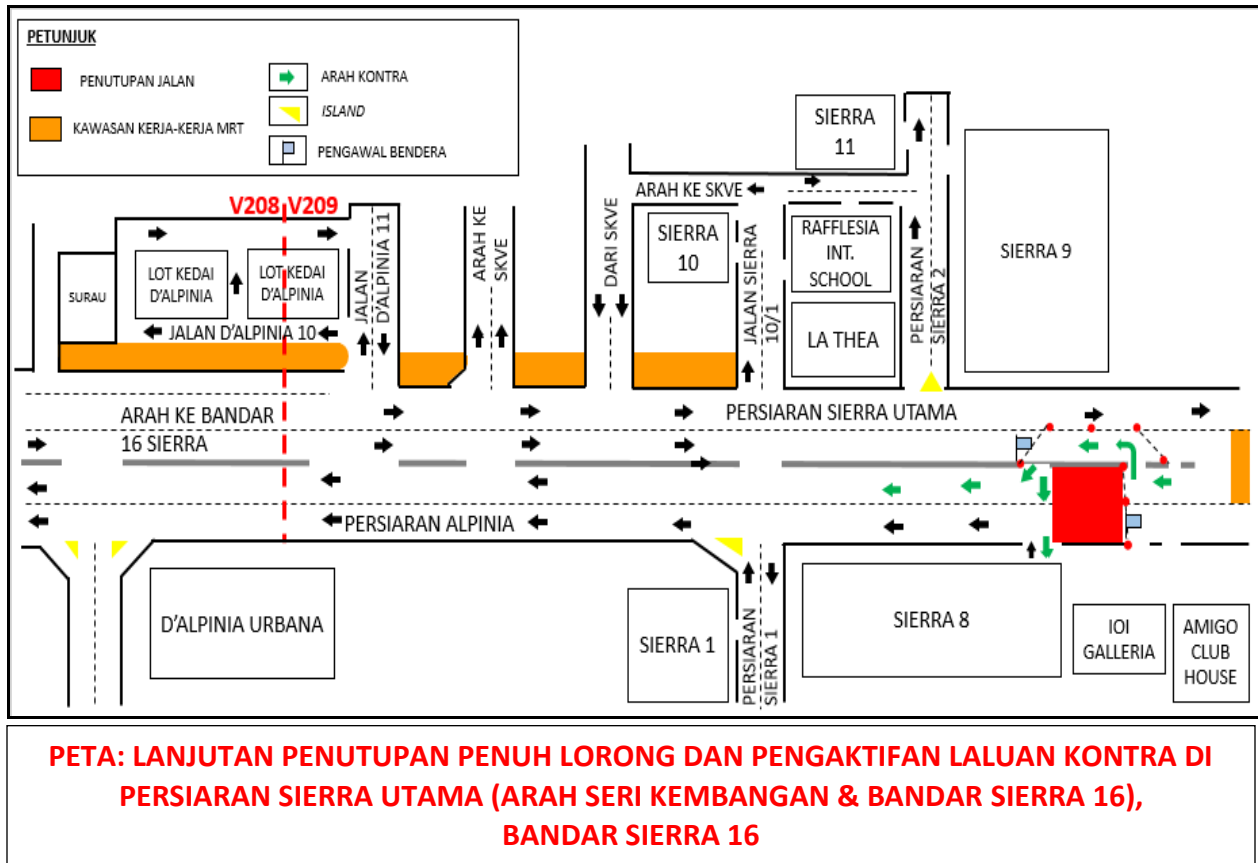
PETUNJUK

PENUTUPAN JALAN

KAWASAN KERJA-KERJA MRT

ARAH KONTRA

*ISLAND*

PENGAWAL BENDERA

SIERRA 11

ARAH KE SKVE

V208 V209

SURAU

LOT KEDAI D'ALPINIA

LOT KEDAI D'ALPINIA

JALAN D'ALPINIA 10

JALAN D'ALPINIA 11

ARAH KE SKVE

DARI SKVE

SIERRA 10

JALAN SIERRA 10/1

RAFFLESIA INT. SCHOOL

LA THEA

PERSIARAN SIERRA 2

SIERRA 9

ARAH KE BANDAR 16 SIERRA

PERSIARAN SIERRA UTAMA

PERSIARAN ALPINIA

D'ALPINIA URBANA

SIERRA 1

PERSIARAN SIERRA 1

SIERRA 8

IOI GALLERIA

AMIGO CLUB HOUSE

PETA: LANJUTAN PENUTUPAN PENUH LORONG DAN PENGAKTIFAN LALUAN KONTRA DI PERSIARAN SIERRA UTAMA (ARAH SERI KEMBANGAN & BANDAR SIERRA 16), BANDAR SIERRA 16